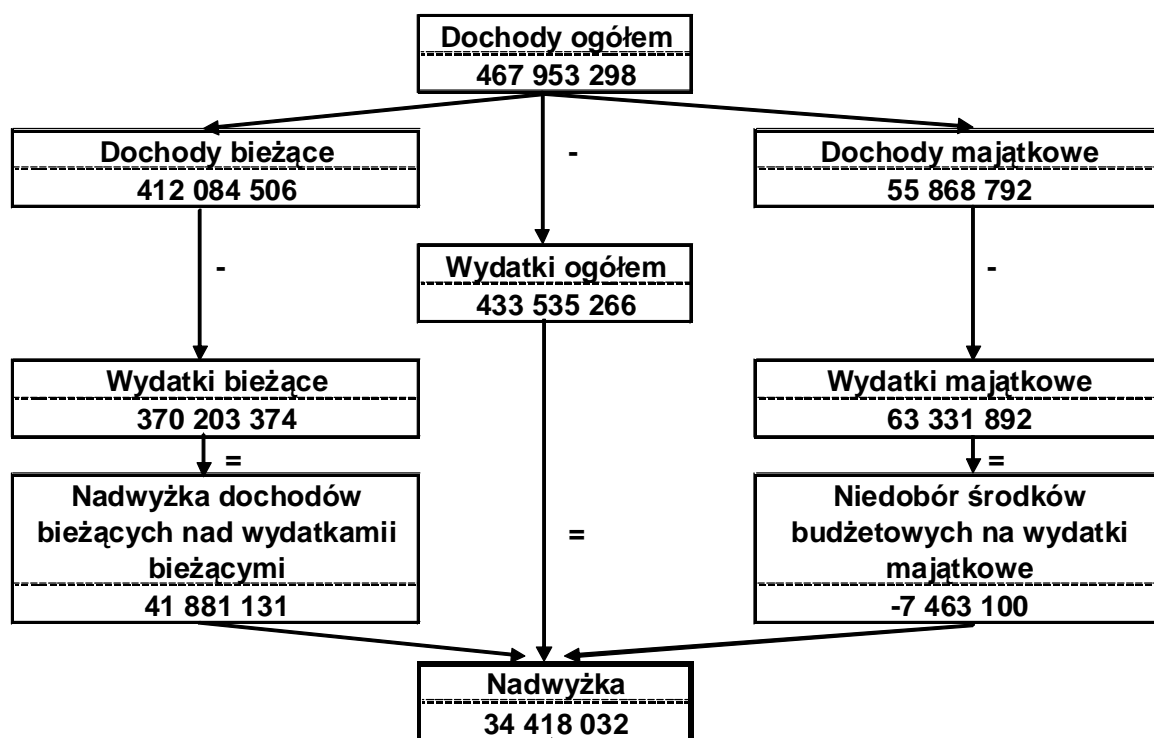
Dochody ogółem
467 953 298

Dochody bieżące
412 084 506

-

Dochody majątkowe
55 868 792

-

Wydatki ogółem
433 535 266

-

Wydatki bieżące
370 203 374

Wydatki majątkowe
63 331 892

=

=

Nadwyżka dochodów bieżących nad wydatkamii bieżącymi
41 881 131

=

Niedobór środków budżetowych na wydatki majątkowe
-7 463 100

Nadwyżka
34 418 032